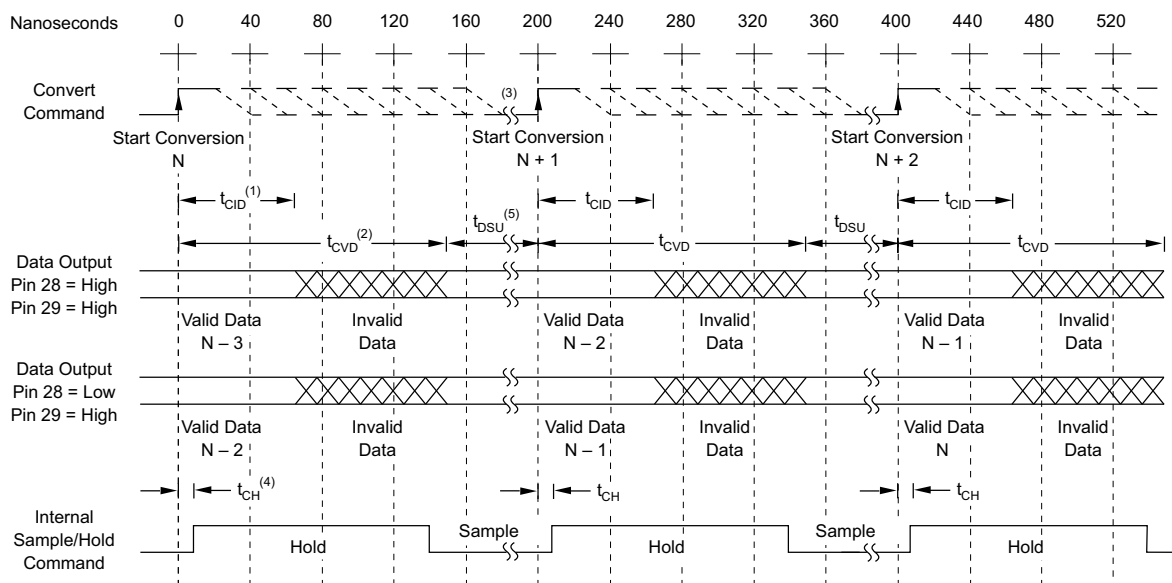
Nanoseconds 0 40 80 120 160 200 240 280 320 360 400 440 480 520

Convert Command

(3)

Start Conversion N

Start Conversion N + 1

Start Conversion N + 2

$t_{CID}^{(1)}$

$t_{DSU}^{(5)}$

$t_{CID}$

$t_{DSU}$

$t_{CID}$

$t_{CVD}^{(2)}$

$t_{CVD}$

$t_{CVD}$

Data Output
Pin 28 = High
Pin 29 = High

Valid Data N – 3

Invalid Data

Valid Data N – 2

Invalid Data

Valid Data N – 1

Invalid Data

Data Output
Pin 28 = Low
Pin 29 = High

Valid Data N – 2

Invalid Data

Valid Data N – 1

Invalid Data

Valid Data N

Invalid Data

$t_{CH}^{(4)}$

$t_{CH}$

$t_{CH}$

Internal Sample/Hold Command

Hold

Sample

Hold

Sample

Hold